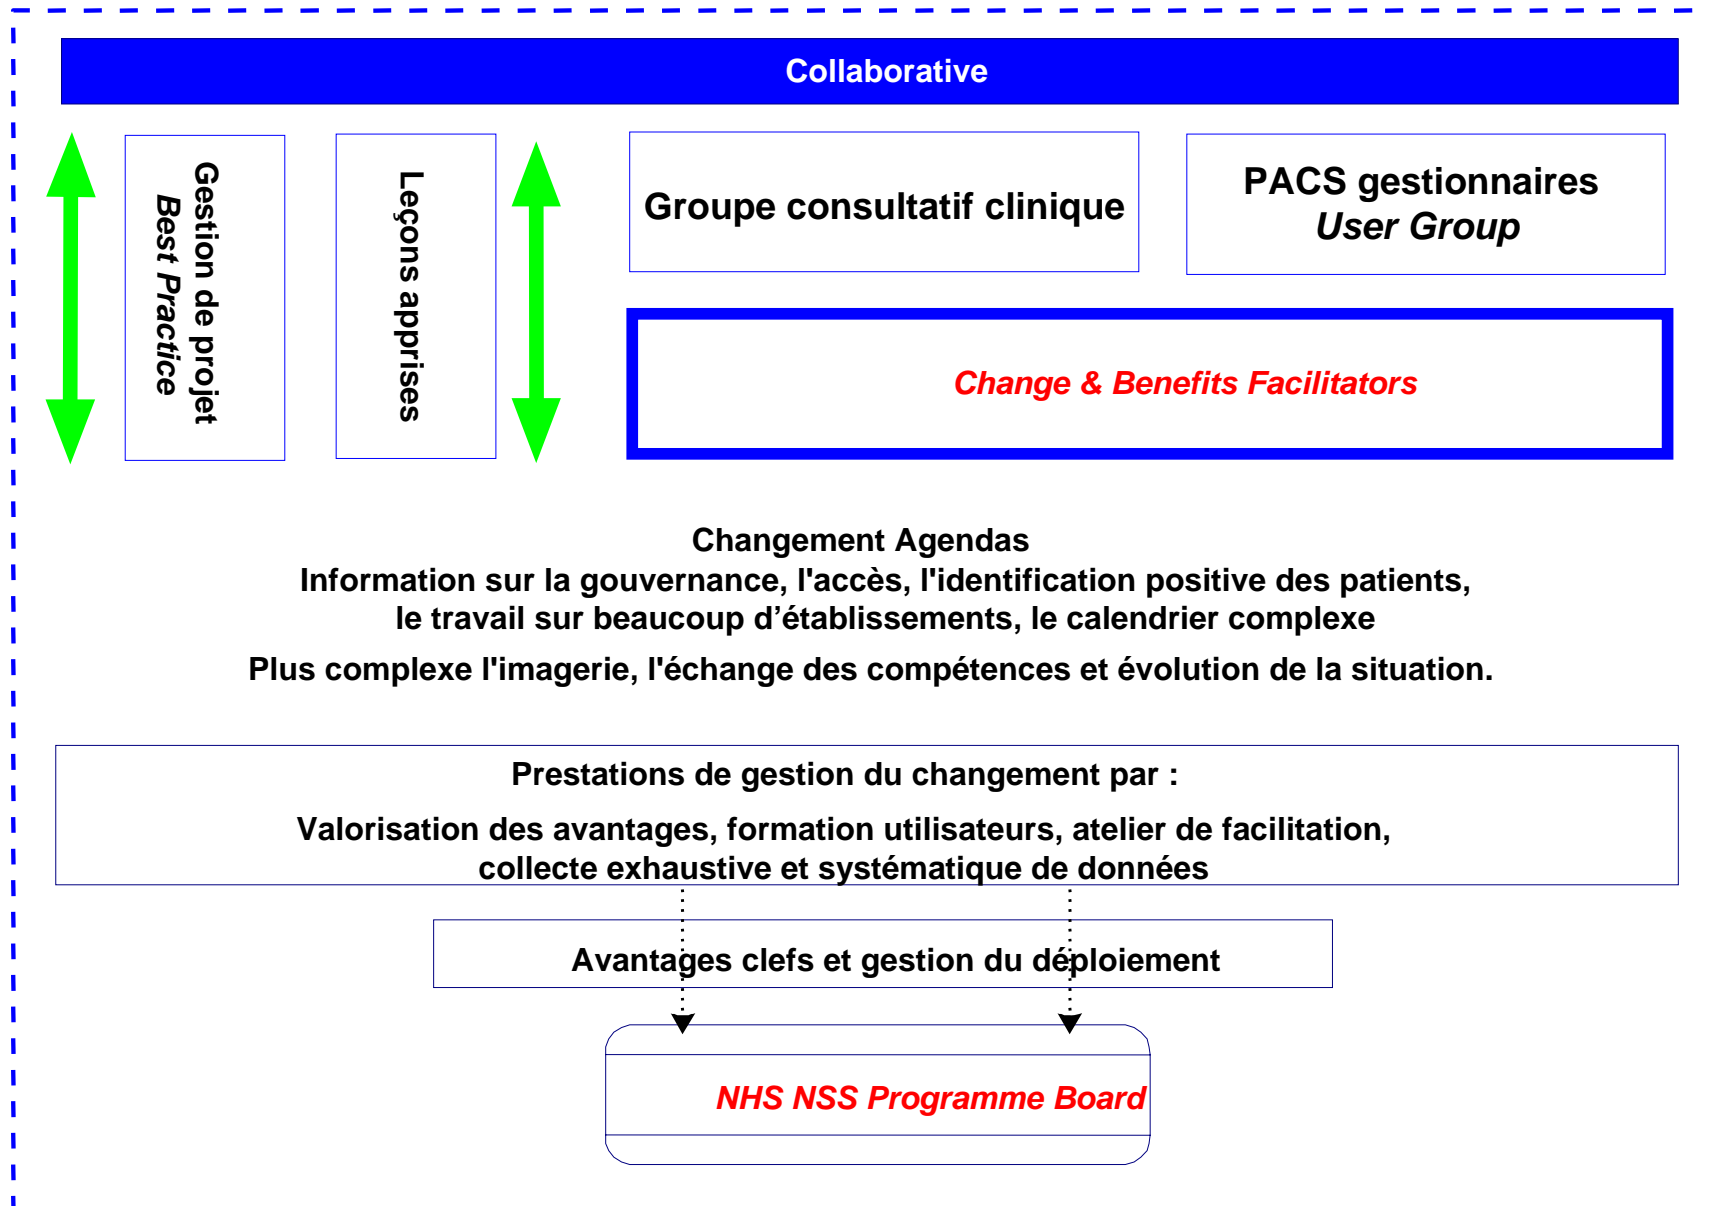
Collaborative

Gestion de projet
Best Practice

Leçons apprises

Groupe consultatif clinique

PACS gestionnaires
User Group

Change & Benefits Facilitators

Changement Agendas
Information sur la gouvernance, l'accès, l'identification positive des patients, le travail sur beaucoup d’établissements, le calendrier complexe

Plus complexe l'imagerie, l'échange des compétences et évolution de la situation.

Prestations de gestion du changement par :

Valorisation des avantages, formation utilisateurs, atelier de facilitation, collecte exhaustive et systématique de données

Avantages clefs et gestion du déploiement

NHS NSS Programme Board